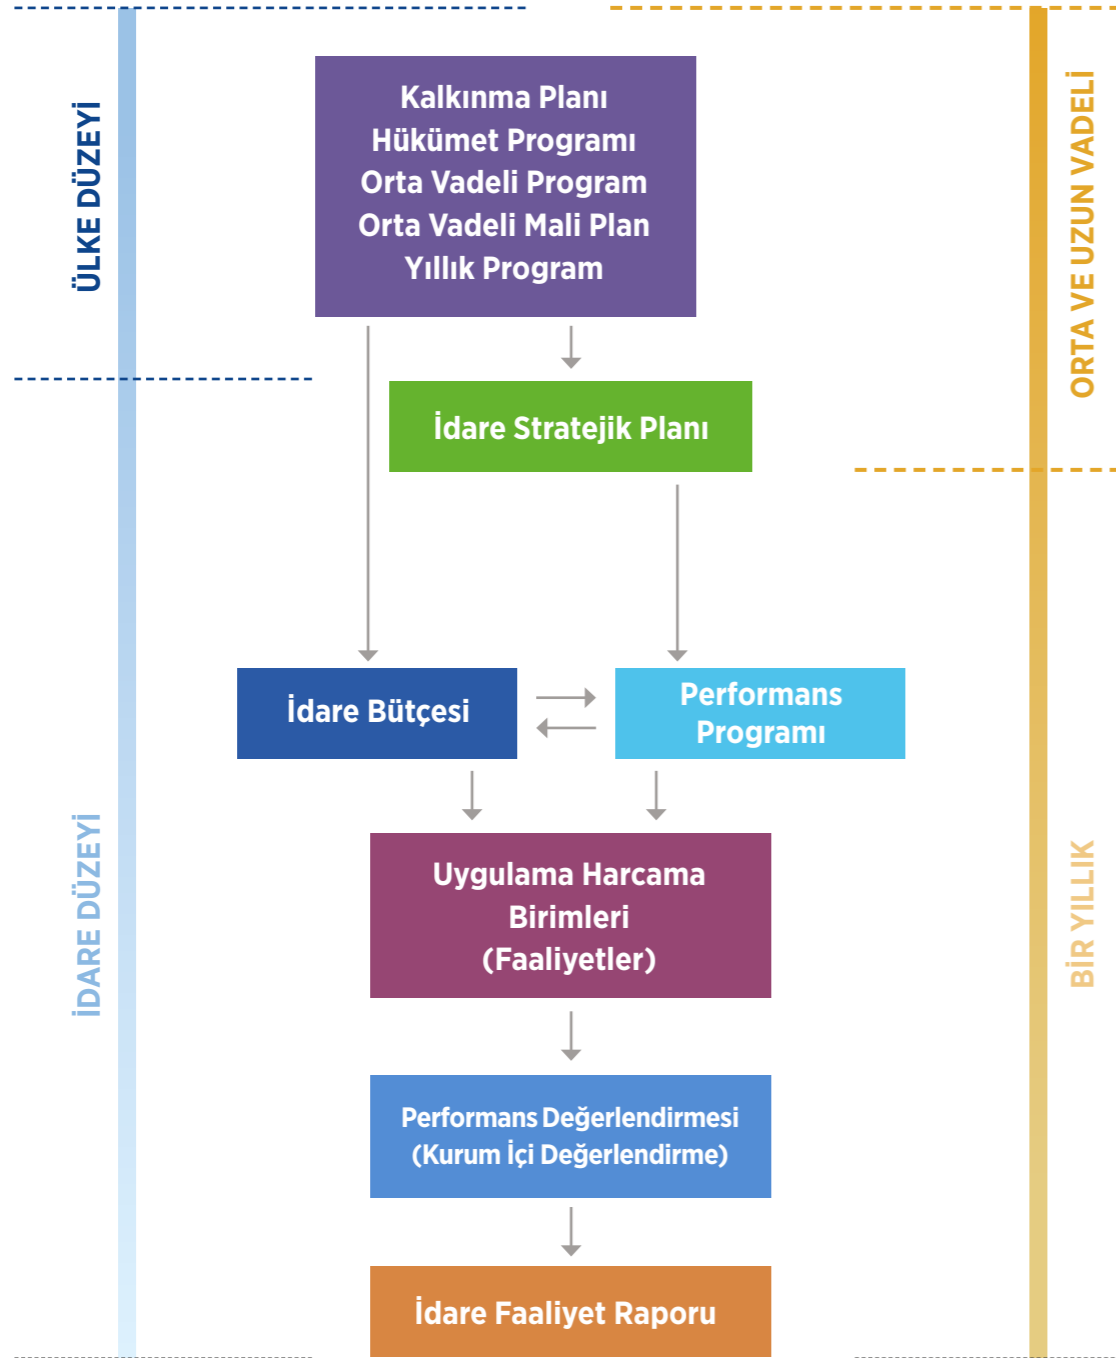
ÜLKE DÜZEYİ

ORTA VE UZUN VADELİ

Kalkınma Planı
Hükümet Programı
Orta Vadeli Program
Orta Vadeli Mali Plan
Yıllık Program

İdare Stratejik Planı

İdare Bütçesi

Performans Programı

Uygulama Harcama Birimleri (Faaliyetler)

Performans Değerlendirmesi (Kurum İçi Değerlendirme)

İdare Faaliyet Raporu

İDARE DÜZEYİ

BİR YILLIK